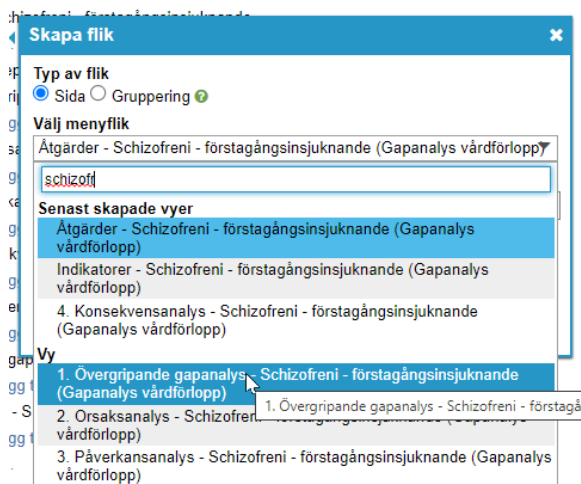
chizofreni - förstagångsinsjuknande

Skapa flik

Typ av flik
Sida Gruppering

Välj menyflik
Åtgärder - Schizofreni - förstagångsinsjuknande (Gapanalys vårdförlopp)

schizofr

Senast skapade vyer
Åtgärder - Schizofreni - förstagångsinsjuknande (Gapanalys vårdförlopp)
Indikatorer - Schizofreni - förstagångsinsjuknande (Gapanalys vårdförlopp)
4. Konsekvensanalys - Schizofreni - förstagångsinsjuknande (Gapanalys vårdförlopp)
Vy
1. Övergripande gapanalys - Schizofreni - förstagångsinsjuknande (Gapanalys vårdförlopp)
1. Övergripande gapanalys - Schizofreni - förstagå
2. Orsaksanalys - Schizofreni - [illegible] (Gapanalys vårdförlopp)
3. Påverkansanalys - Schizofreni - förstagångsinsjuknande (Gapanalys vårdförlopp)